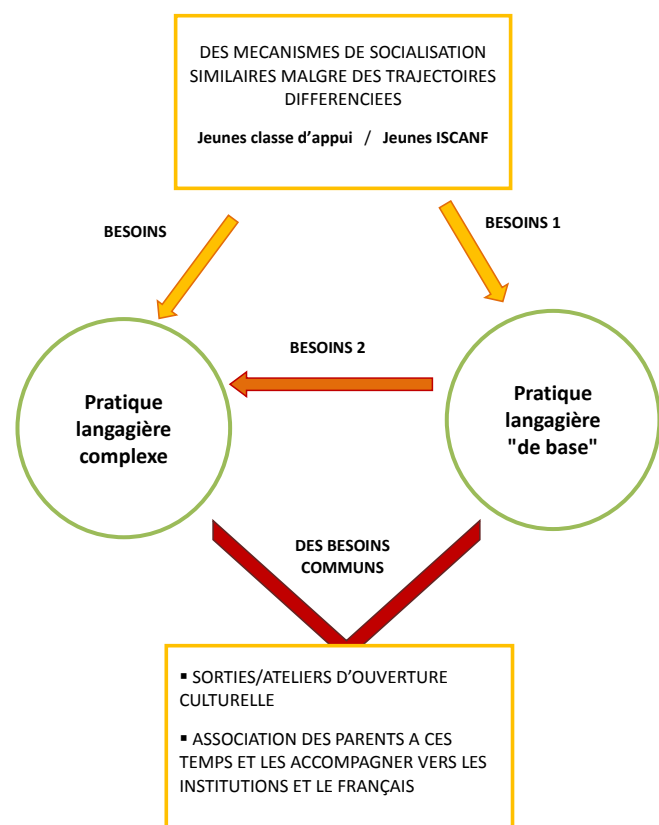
DES MECANISMES DE SOCIALISATION SIMILAIRES MALGRE DES TRAJECTOIRES DIFFERENCIEES

Jeunes classe d'appui / Jeunes ISCANF

BESOINS

BESOINS 1

BESOINS 2

Pratique langagière complexe

Pratique langagière "de base"

DES BESOINS COMMUNS

▪ SORTIES/ATELIERS D'OUVERTURE CULTURELLE

▪ ASSOCIATION DES PARENTS A CES TEMPS ET LES ACCOMPAGNER VERS LES INSTITUTIONS ET LE FRANÇAIS